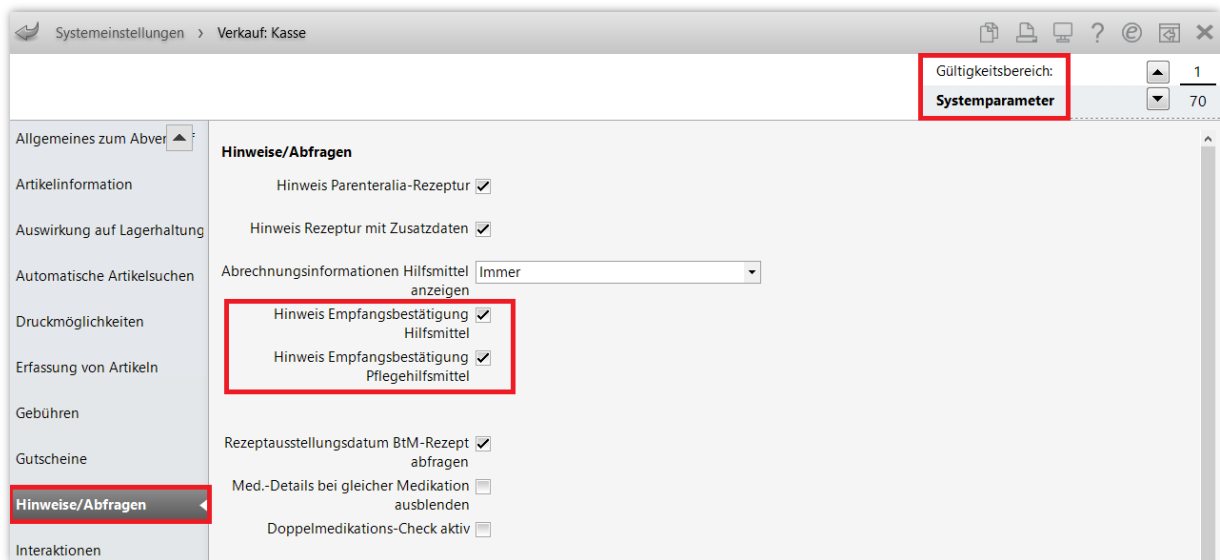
Systemeinstellungen > Verkauf: Kasse

Gültigkeitsbereich: 1
Systemparameter 70

Allgemeines zum Abver
Artikelinformation
Auswirkung auf Lagerhaltung
Automatische Artikelsuchen
Druckmöglichkeiten
Erfassung von Artikeln
Gebühren
Gutscheine
Hinweise/Abfragen
Interaktionen

Hinweise/Abfragen

Hinweis Parenteralia-Rezeptur

Hinweis Rezeptur mit Zusatzdaten

Abrechnungsinformationen Hilfsmittel anzeigen Immer

Hinweis Empfangsbestätigung Hilfsmittel

Hinweis Empfangsbestätigung Pflegehilfsmittel

Rezeptausstellungsdatum BtM-Rezept abfragen

Med.-Details bei gleicher Medikation ausblenden

Doppelmedikations-Check aktiv